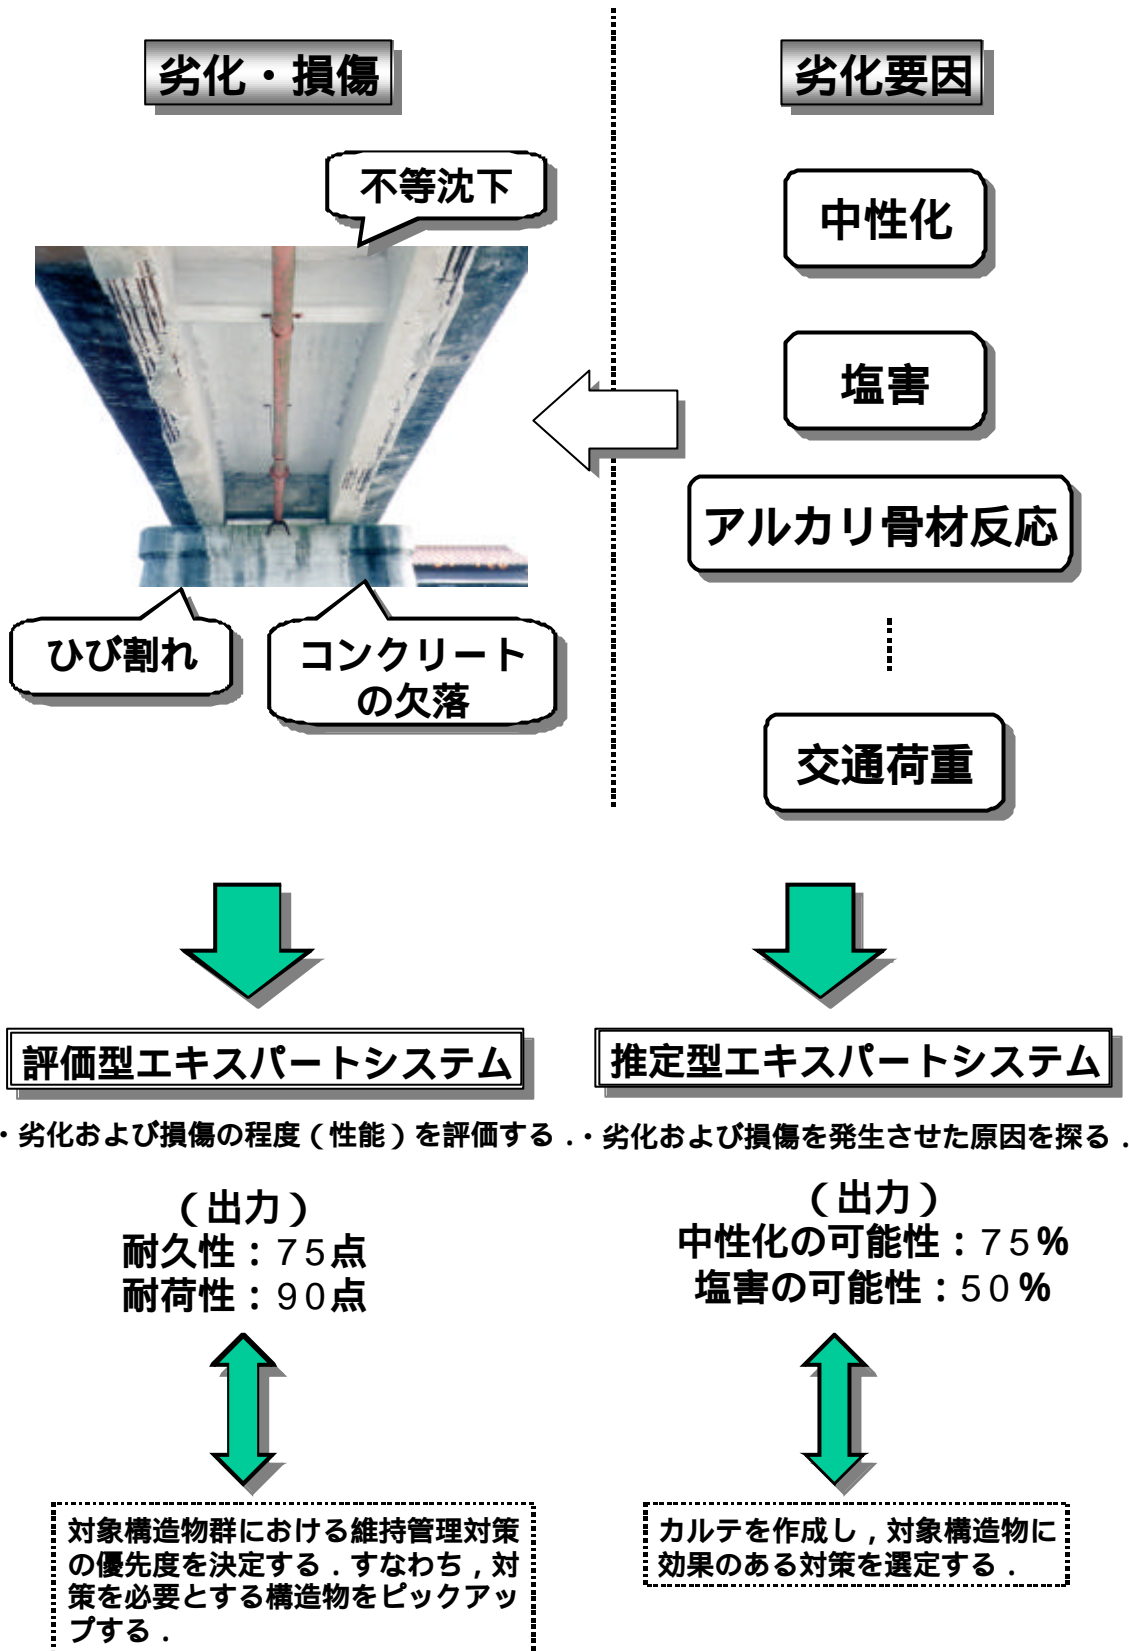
劣化・損傷

劣化要因

不等沈下

中性化

塩害

アルカリ骨材反応

ひび割れ

コンクリートの欠落

交通荷重

評価型エキスパートシステム

推定型エキスパートシステム

・劣化および損傷の程度（性能）を評価する．

・劣化および損傷を発生させた原因を探る．

（出力）
耐久性：75点
耐荷性：90点

（出力）
中性化の可能性：75％
塩害の可能性：50％

対象構造物群における維持管理対策の優先度を決定する．すなわち，対策を必要とする構造物をピックアップする．

カルテを作成し，対象構造物に効果のある対策を選定する．